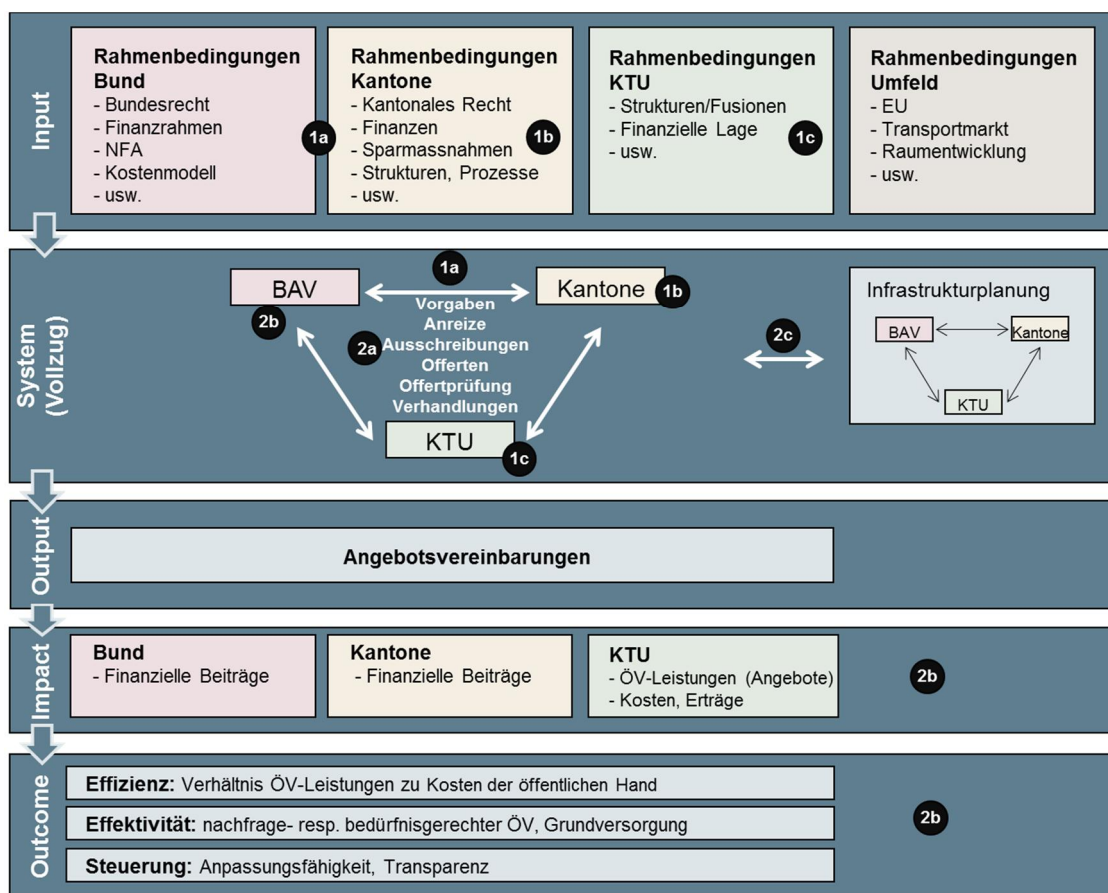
Input

Rahmenbedingungen Bund
- Bundesrecht
- Finanzrahmen
- NFA
- Kostenmodell
- usw.

1a

Rahmenbedingungen Kantone
- Kantonales Recht
- Finanzen
- Sparmassnahmen
- Strukturen, Prozesse
- usw.

1b

Rahmenbedingungen KTU
- Strukturen/Fusionen
- Finanzielle Lage
- usw.

1c

Rahmenbedingungen Umfeld
- EU
- Transportmarkt
- Raumentwicklung
- usw.

System (Vollzug)

1a

BAV

Kantone

1b

2b

Vorgaben
Anreize
2a
Ausschreibungen
Offerten
Offertprüfung
Verhandlungen

KTU

1c

2c

Infrastrukturplanung

BAV

Kantone

KTU

Output

Angebotsvereinbarungen

Impact

Bund
- Finanzielle Beiträge

Kantone
- Finanzielle Beiträge

KTU
- ÖV-Leistungen (Angebote)
- Kosten, Erträge

2b

Outcome

Effizienz: Verhältnis ÖV-Leistungen zu Kosten der öffentlichen Hand

Effektivität: nachfrage- resp. bedürfnisgerechter ÖV, Grundversorgung

Steuerung: Anpassungsfähigkeit, Transparenz

2b